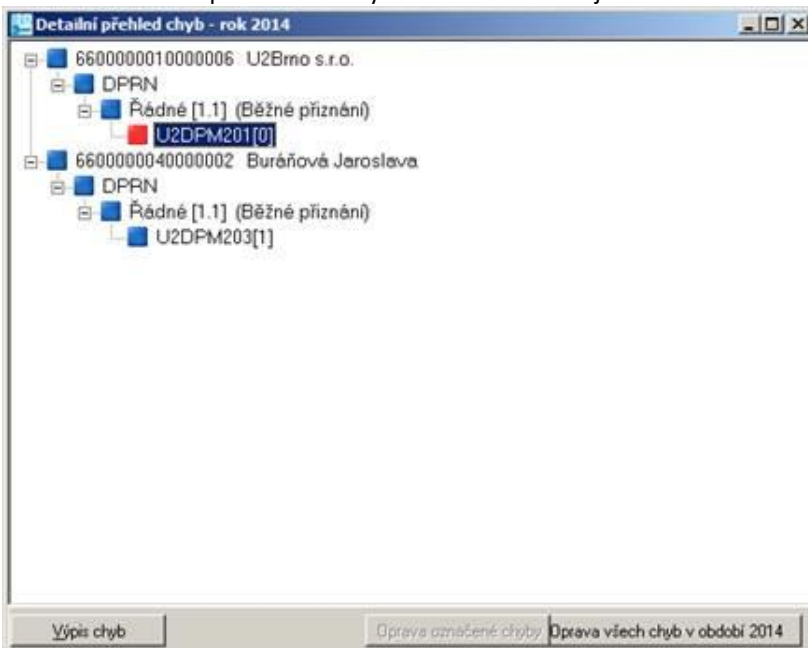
Detailní přehled chyb - rok 2014

6600000010000006 U2Brno s.r.o.
DPRN
Řádné [1.1] (Běžné přiznání)
U2DPM201[0]
6600000040000002 Buráňová Jaroslava
DPRN
Řádné [1.1] (Běžné přiznání)
U2DPM203[1]

Výpis chyb
Oprava označené chyby
Oprava všech chyb v období 2014